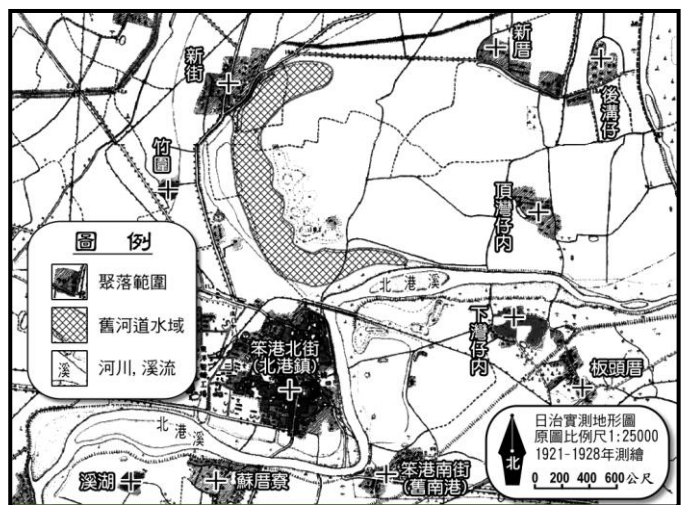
新街
新厝
後溝仔
竹圍
頂灣仔内
圖例
聚落範圍
舊河道水域
溪
河川, 溪流
北港溪
下灣仔内
笨港北街
(北港鎮)
板頭厝
北港溪
日治實測地形圖
原圖比例尺1:25000
1921-1928年測繪
北
0 200 400 600 公尺
溪湖
蘇厝寮
笨港南街
(舊南港)